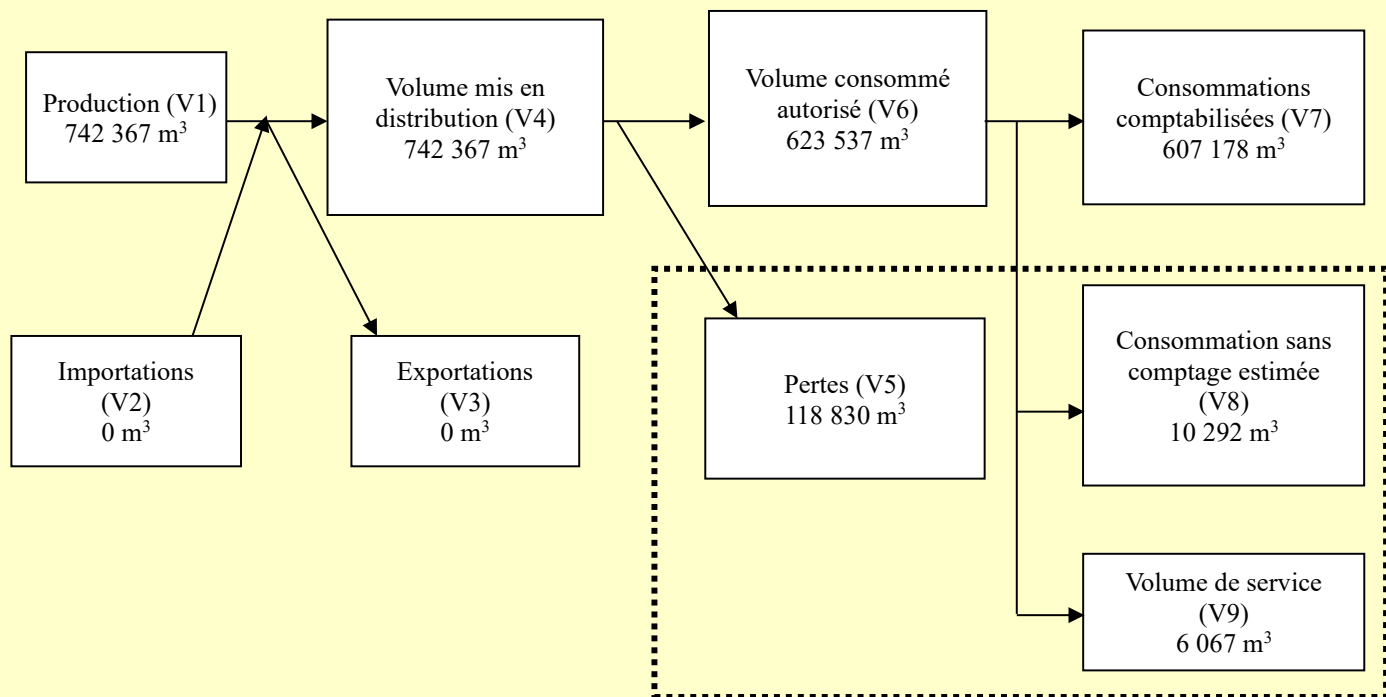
Production (V1)
742 367 m$^3$

Volume mis en distribution (V4)
742 367 m$^3$

Volume consommé autorisé (V6)
623 537 m$^3$

Consommations comptabilisées (V7)
607 178 m$^3$

Importations
(V2)
0 m$^3$

Exportations
(V3)
0 m$^3$

Pertes (V5)
118 830 m$^3$

Consommation sans comptage estimée
(V8)
10 292 m$^3$

Volume de service
(V9)
6 067 m$^3$